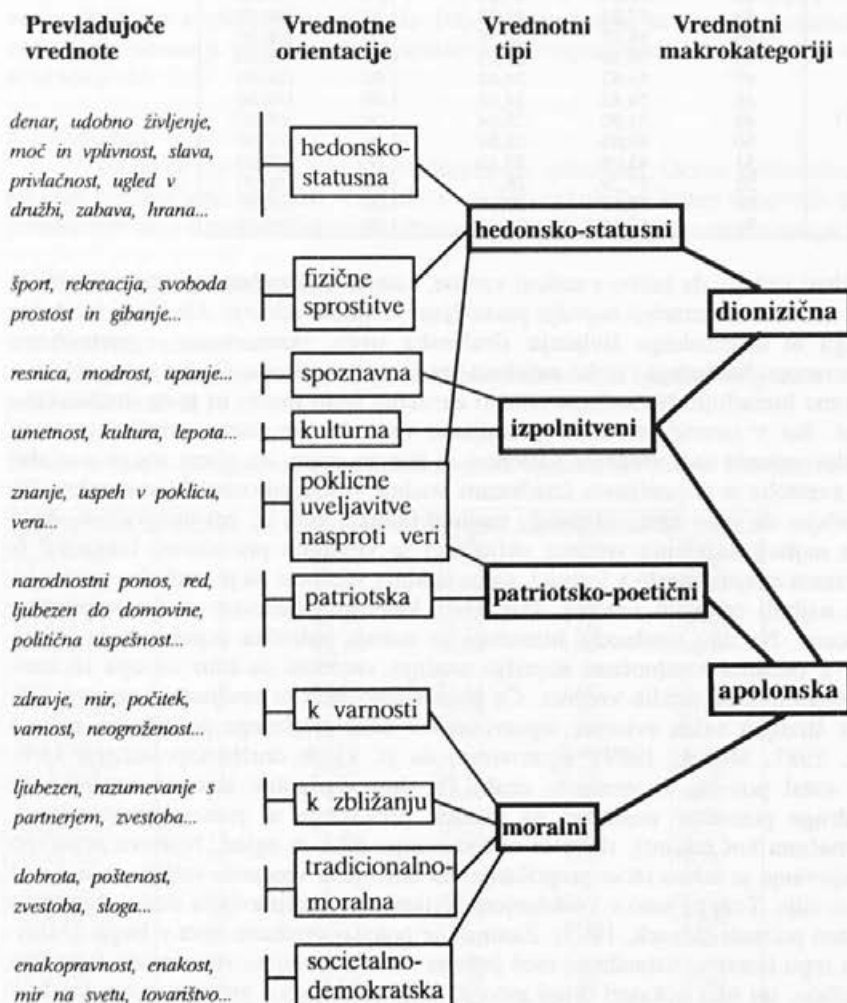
Prevladujoče vrednote

Vrednotne orientacije

Vrednotni tipi

Vrednotni makrokategoriji

denar, udobno življenje, moč in vplivnost, slava, privlačnost, ugled v družbi, zabava, hrana...

hedonsko-statusna

hedonsko-statusni

šport, rekreacija, svoboda prostost in gibanje...

fizične sprostitve

dionizična

resnica, modrost, upanje...

spoznavna

umetnost, kultura, lepota...

kulturna

izpolnitveni

znanje, uspeh v poklicu, vera...

poklicne uveljavitve nasproti veri

narodnostni ponos, red, ljubezen do domovine, politična uspešnost...

patriotska

patriotsko-poetični

apolonska

zdravje, mir, počitek, varnost, neogroženost...

k varnosti

ljubezen, razumevanje s partnerjem, zvestoba...

k zbližanju

moralni

dobrota, poštenost, zvestoba, sloga...

tradicionalno-moralna

enakopravnost, enakost, mir na svetu, tovarištvo...

societalno-demokratska